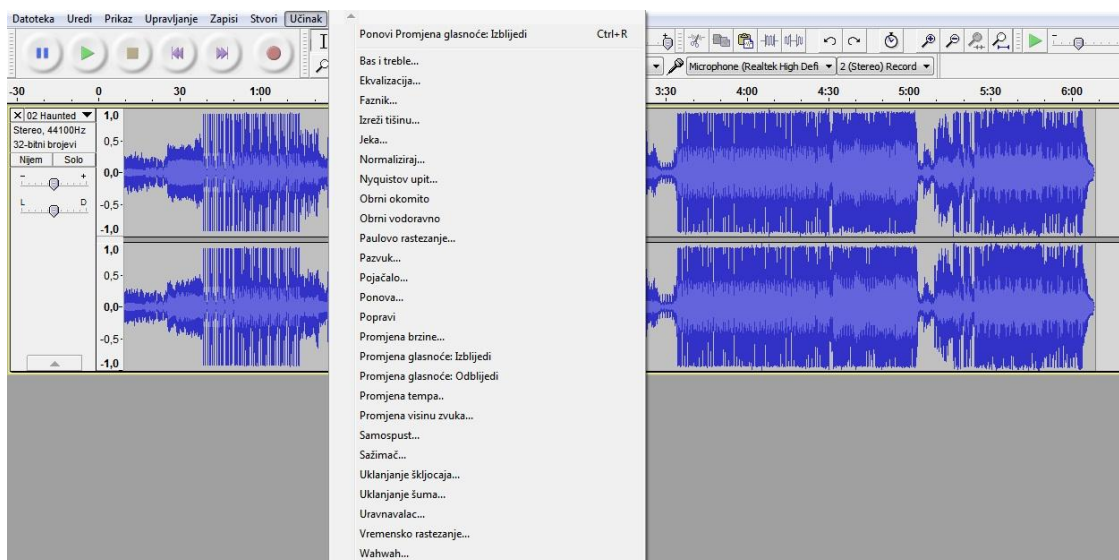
Datoteka Uredi Prikaz Upravljanje Zapisi Stvori Učinak

Ponovi Promjena glasnoće: Izblijedi Ctrl+R
Bas i treble...
Ekvalizacija...
Faznik...
Izreži tišinu...
Jeka...
Normaliziraj...
Nyquistov upit...
Obrni okomito
Obrni vodoravno
Paulovo rastezanje...
Pazvuk...
Pojačalo...
Ponova...
Popravi
Promjena brzine...
Promjena glasnoće: Izblijedi
Promjena glasnoće: Odblijedi
Promjena tempa..
Promjena visinu zvuka...
Samospust...
Sažimač...
Uklanjanje škljocaja...
Uklanjanje šuma...
Uravnavalac...
Vremensko rastezanje...
Wahwah...

Microphone (Realtek High Defi
2 (Stereo) Record

-30 0 30 1:00 3:30 4:00 4:30 5:00 5:30 6:00

02 Haunted
Stereo, 44100Hz
32-bitni brojevi
Njem Solo
L D
1,0
0,5
0,0
-0,5
-1,0
1,0
0,5
0,0
-0,5
-1,0